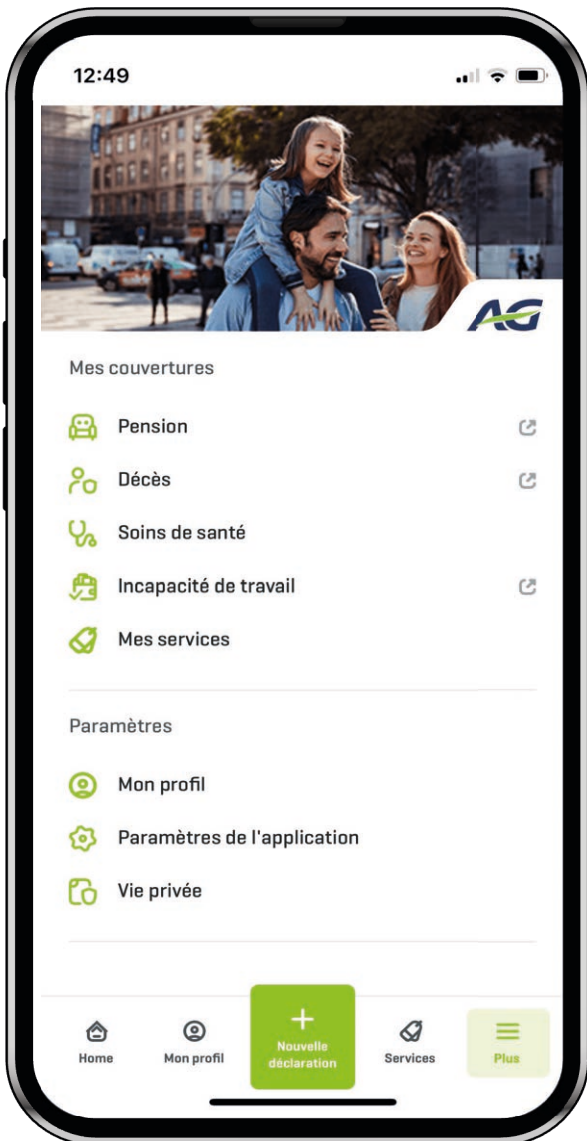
12:49

AG

Mes couvertures

Pension

Décès

Soins de santé

Incapacité de travail

Mes services

Paramètres

Mon profil

Paramètres de l'application

Vie privée

Home

Mon profil

+
Nouvelle déclaration

Services

Plus